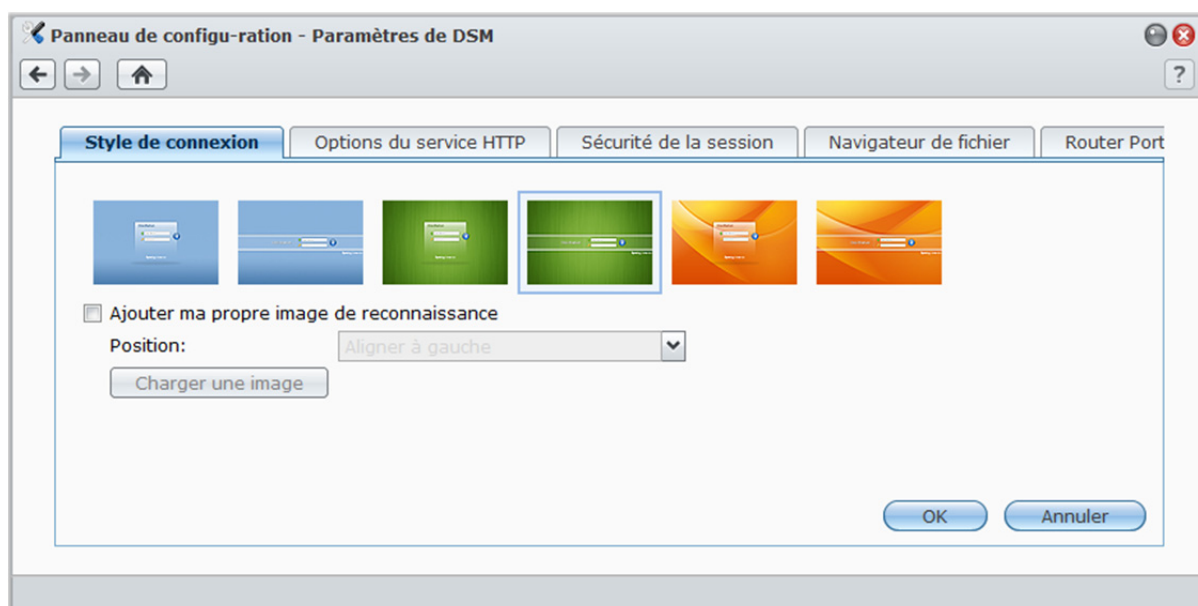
Panneau de configu-ration - Paramètres de DSM

?

Style de connexion | Options du service HTTP | Sécurité de la session | Navigateur de fichier | Router Port

Ajouter ma propre image de reconnaissance

Position: Aligner à gauche

Charger une image

OK Annuler